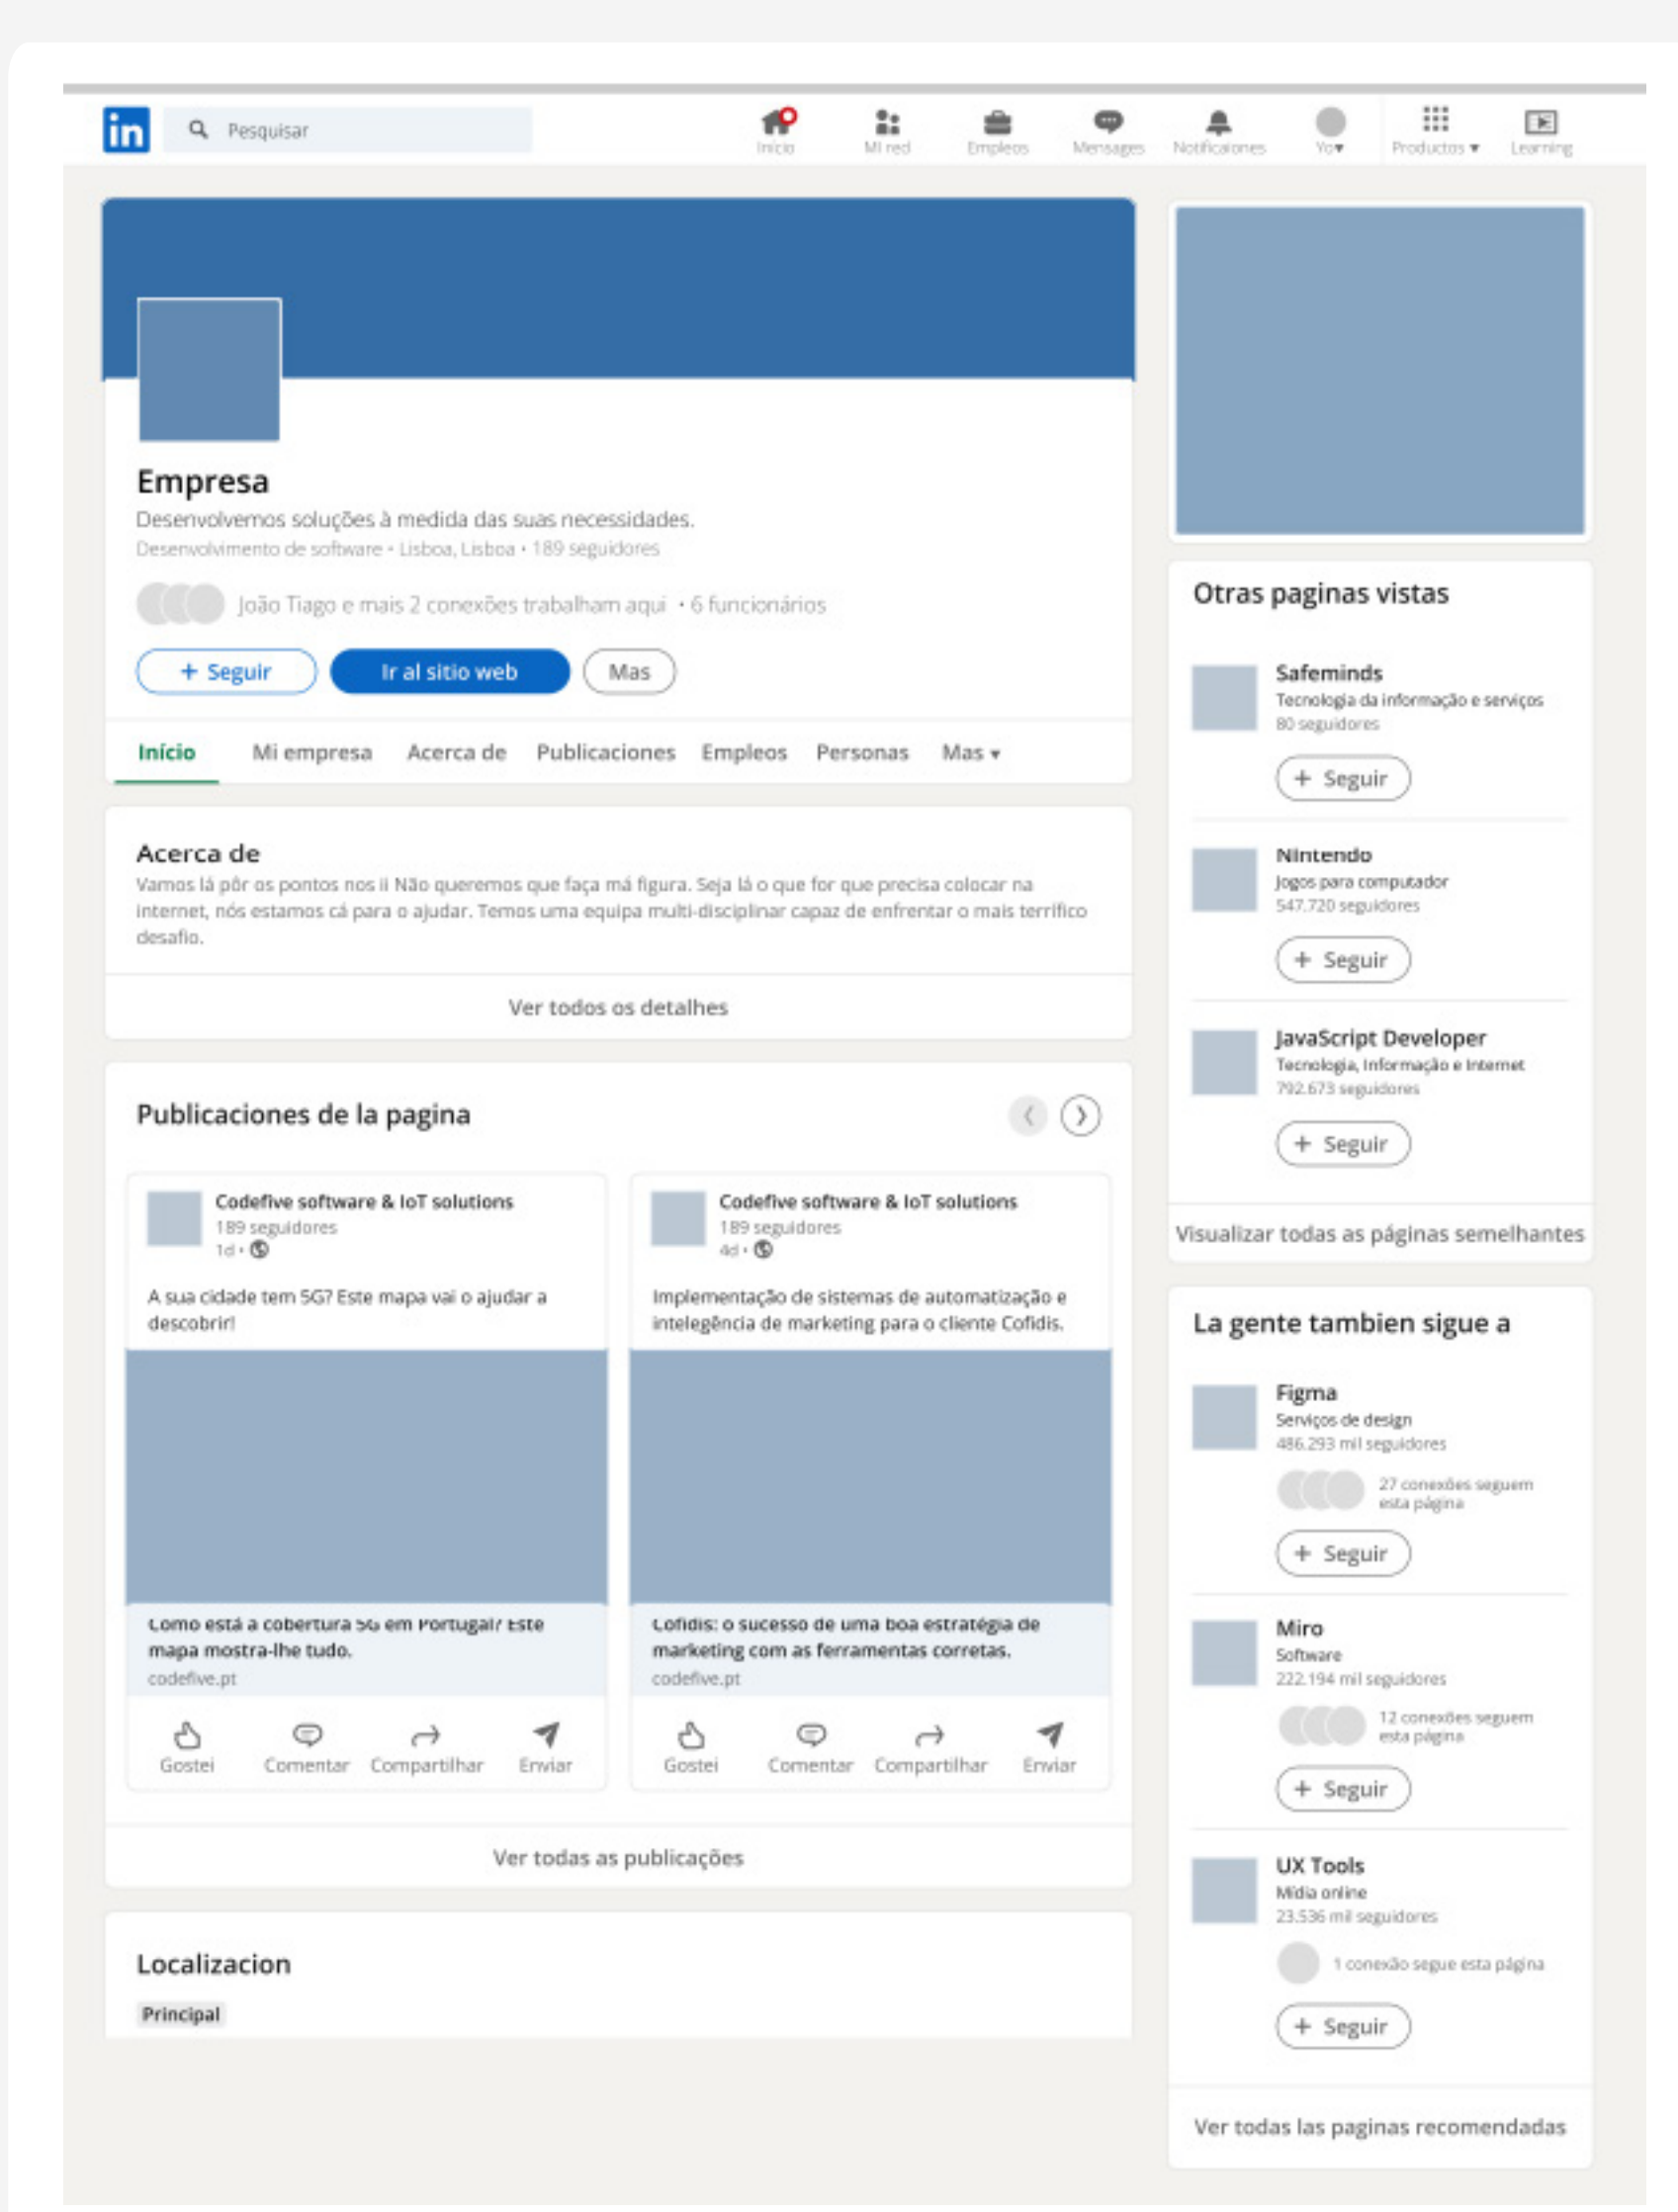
in Pesquisar

Inicio Mi red Empleos Mensages Notificaciones Yo▾ Productos ▾ Learning

Empresa
Desenvolvemos soluções à medida das suas necessidades.
Desenvolvimento de software • Lisboa, Lisboa • 189 seguidores

João Tiago e mais 2 conexões trabalham aqui • 6 funcionários

+ Seguir Ir al sitio web Mas

Início Mi empresa Acerca de Publicaciones Empleos Personas Mas ▾

Acerca de
Vamos lá pôr os pontos nos ii Não queremos que faça má figura. Seja lá o que for que precisa colocar na internet, nós estamos cá para o ajudar. Temos uma equipa multi-disciplinar capaz de enfrentar o mais terrifico desafio.

Ver todos os detalhes

Publicaciones de la pagina

Codefive software & IoT solutions
189 seguidores
1d •

A sua cidade tem 5G? Este mapa vai o ajudar a descobrir!

Como está a cobertura 5G em Portugal? Este mapa mostra-lhe tudo.
codefive.pt

Gostei Comentar Compartilhar Enviar

Codefive software & IoT solutions
189 seguidores
4d •

Implementação de sistemas de automatização e inteligência de marketing para o cliente Cofidis.

Cofidis: o sucesso de uma boa estratégia de marketing com as ferramentas corretas.
codefive.pt

Gostei Comentar Compartilhar Enviar

Ver todas as publicações

Localizacion
Principal

Otras paginas vistas

Safeminds
Tecnologia da informação e serviços
80 seguidores
+ Seguir

Nintendo
Jogos para computador
547.720 seguidores
+ Seguir

JavaScript Developer
Tecnologia, Informação e Internet
792.673 seguidores
+ Seguir

Visualizar todas as páginas semelhantes

La gente tambien sigue a

Figma
Serviços de design
486.293 mil seguidores
27 conexões seguem esta página
+ Seguir

Miro
Software
222.194 mil seguidores
12 conexões seguem esta página
+ Seguir

UX Tools
Mídia online
23.536 mil seguidores
1 conexão segue esta página
+ Seguir

Ver todas las paginas recomendadas